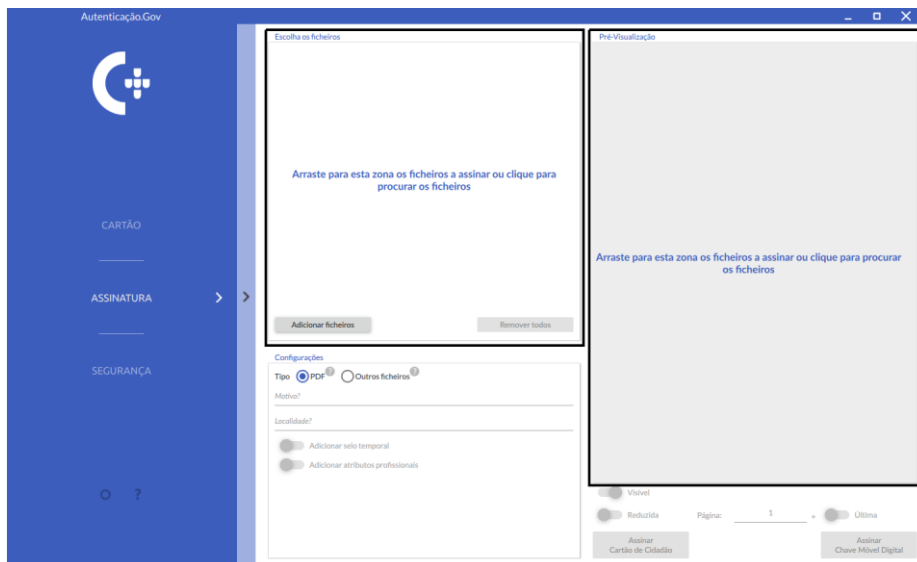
Autenticação.Gov

CARTÃO

ASSINATURA

SEGURANÇA

?

Escolha os ficheiros

Arraste para esta zona os ficheiros a assinar ou clique para procurar os ficheiros

Adicionar ficheiros

Remover todos

Pré-Visualização

Arraste para esta zona os ficheiros a assinar ou clique para procurar os ficheiros

Configurações

Tipo PDF ? Outros ficheiros ?

Motivo?

Localidade?

Adicionar selo temporal

Adicionar atributos profissionais

Visível

Reduzida

Página: 1 +

Última

Assinar Cartão de Cidadão

Assinar Chave Móvel Digital